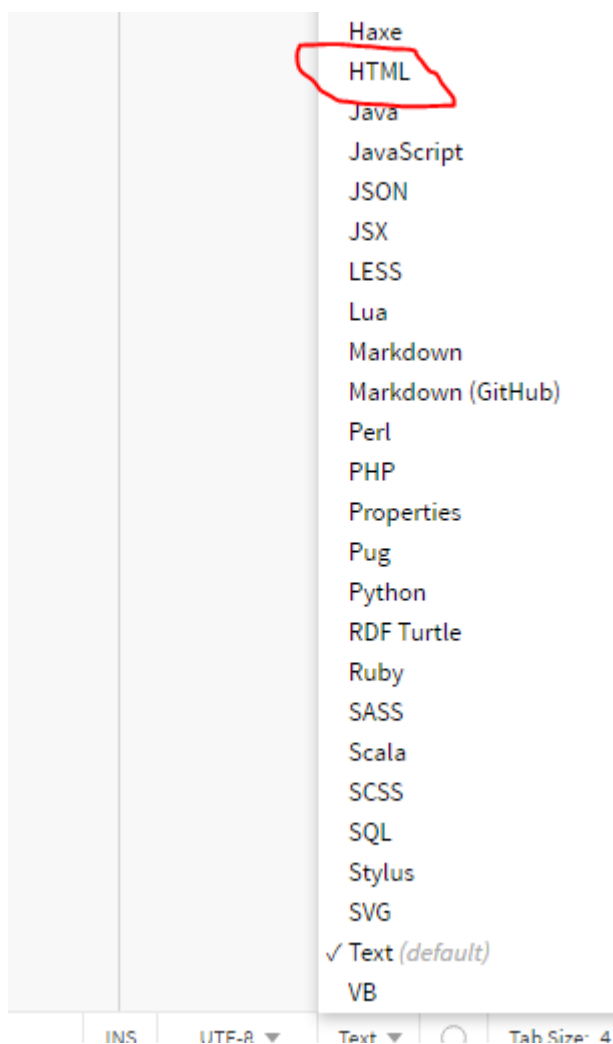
Haxe
HTML
Java
JavaScript
JSON
JSX
LESS
Lua
Markdown
Markdown (GitHub)
Perl
PHP
Properties
Pug
Python
RDF Turtle
Ruby
SASS
Scala
SCSS
SQL
Stylus
SVG
✓ Text (default)
VB

INS UTF-8 ▼ Text ▼ Tab Size: 4